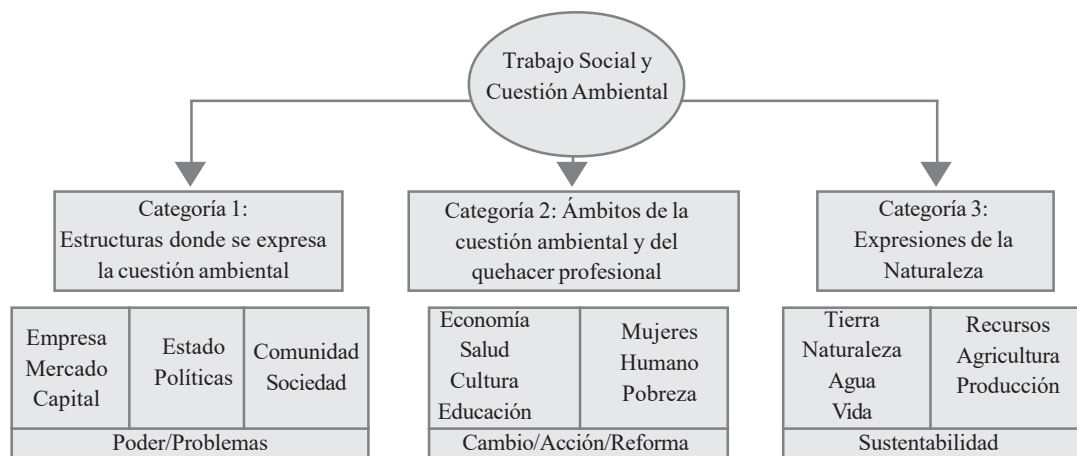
Trabajo Social y Cuestión Ambiental

Categoría 1: Estructuras donde se expresa la cuestión ambiental

| Empresa Mercado Capital | Estado Políticas | Comunidad Sociedad |
|---|---|---|
| Poder/Problemas | | |

Categoría 2: Ámbitos de la cuestión ambiental y del quehacer profesional

| Economía Salud Cultura Educación | Mujeres Humano Pobreza |
|---|---|
| Cambio/Acción/Reforma | |

Categoría 3: Expresiones de la Naturaleza

| Tierra Naturaleza Agua Vida | Recursos Agricultura Producción |
|---|---|
| Sustentabilidad | |